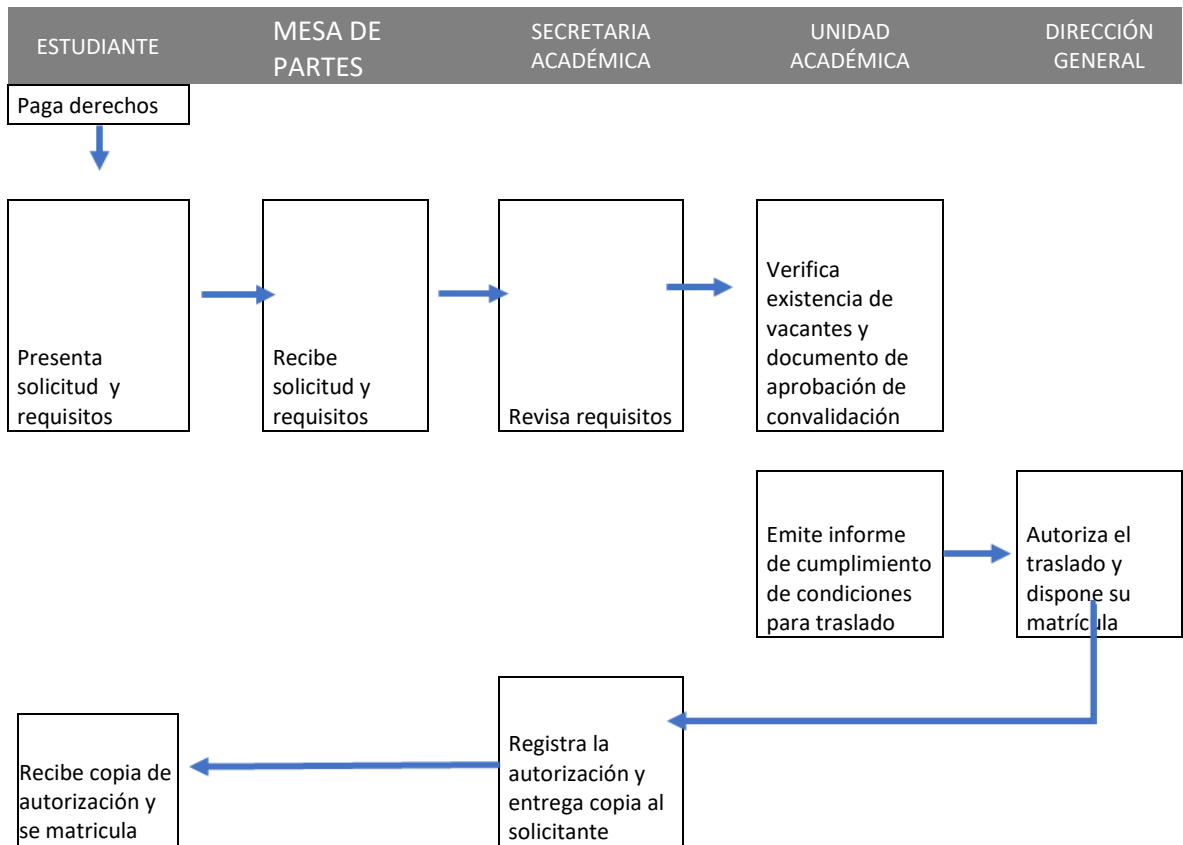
| ESTUDIANTE | MESA DE PARTES | SECRETARIA ACADÉMICA | UNIDAD ACADÉMICA | DIRECCIÓN GENERAL |
|---|---|---|---|---|

Paga derechos

Presenta solicitud y requisitos

Recibe solicitud y requisitos

Revisa requisitos

Verifica existencia de vacantes y documento de aprobación de convalidación

Emite informe de cumplimiento de condiciones para traslado

Autoriza el traslado y dispone su matrícula

Registra la autorización y entrega copia al solicitante

Recibe copia de autorización y se matricula